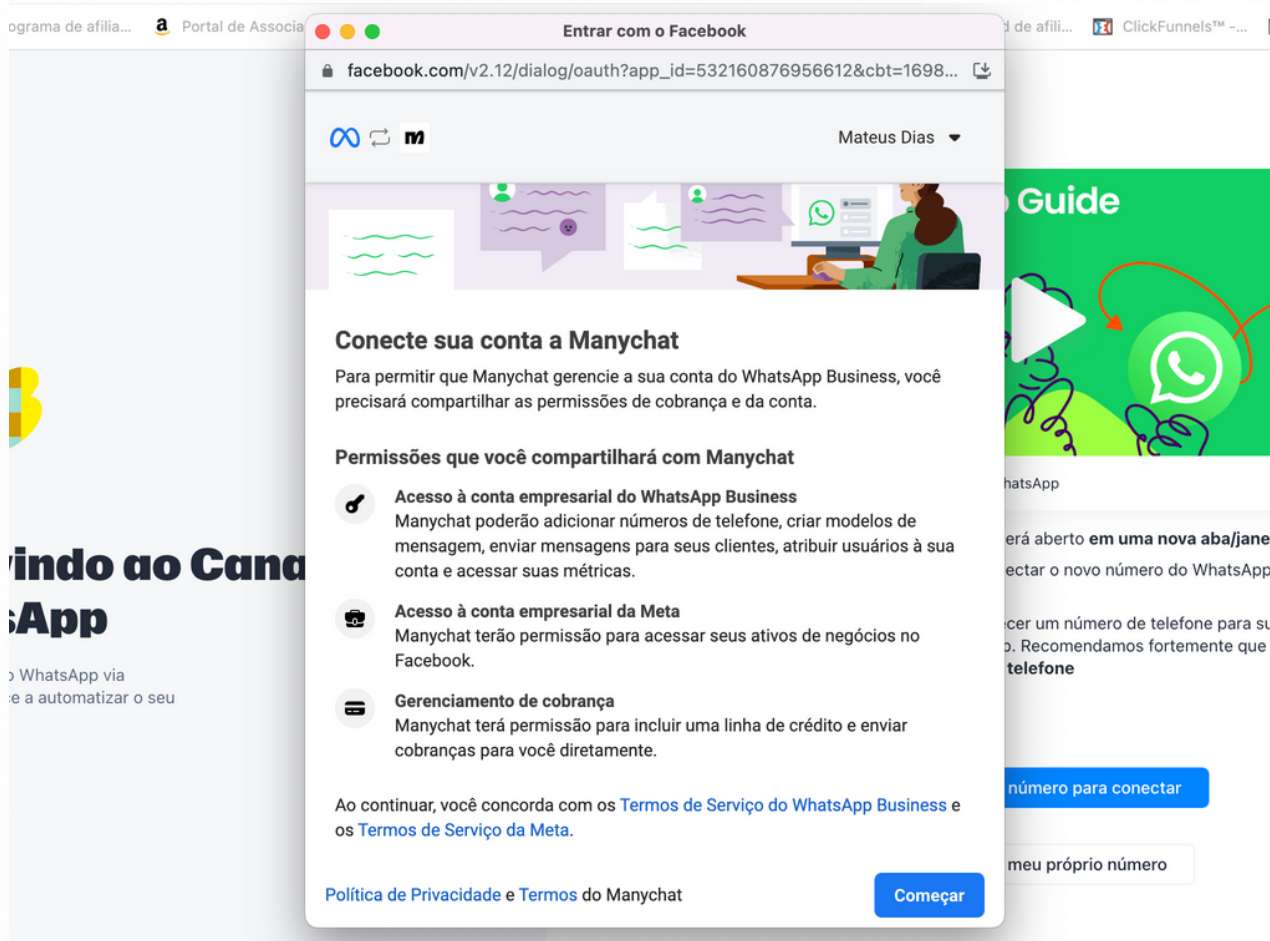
ograma de afilia... Portal de Associa... d de afili... ClickFunnels™ -...

Entrar com o Facebook

facebook.com/v2.12/dialog/oauth?app_id=532160876956612&cbt=1698...

Mateus Dias

Conecte sua conta a Manychat

Para permitir que Manychat gerencie a sua conta do WhatsApp Business, você precisará compartilhar as permissões de cobrança e da conta.

Permissões que você compartilhará com Manychat

Acesso à conta empresarial do WhatsApp Business
Manychat poderão adicionar números de telefone, criar modelos de mensagem, enviar mensagens para seus clientes, atribuir usuários à sua conta e acessar suas métricas.

Acesso à conta empresarial da Meta
Manychat terão permissão para acessar seus ativos de negócios no Facebook.

Gerenciamento de cobrança
Manychat terá permissão para incluir uma linha de crédito e enviar cobranças para você diretamente.

Ao continuar, você concorda com os Termos de Serviço do WhatsApp Business e os Termos de Serviço da Meta.

Política de Privacidade e Termos do Manychat

Começar

vindo ao Cana
sApp
WhatsApp via
e a automatizar o seu

Guide
hatsApp
erá aberto em uma nova aba/jane
ectar o novo número do WhatsApp
ecer um número de telefone para su
. Recomendamos fortemente que
telefone
número para conectar
meu próprio número